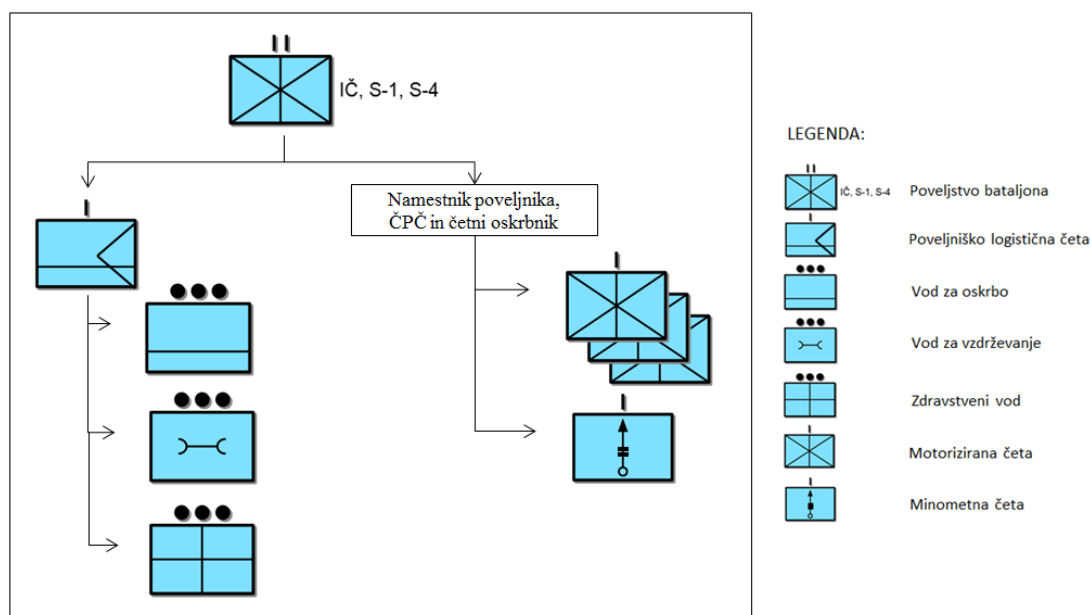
II

IČ, S-1, S-4

I

Namestnik poveljnika, ČPČ in četni oskrbnik

I

I

LEGENDA:

II

IČ, S-1, S-4 Poveljstvo bataljona

I

Poveljniško logistična četa

Vod za oskrbo

Vod za vzdrževanje

Zdravstveni vod

I

Motorizirana četa

I

Minometna četa